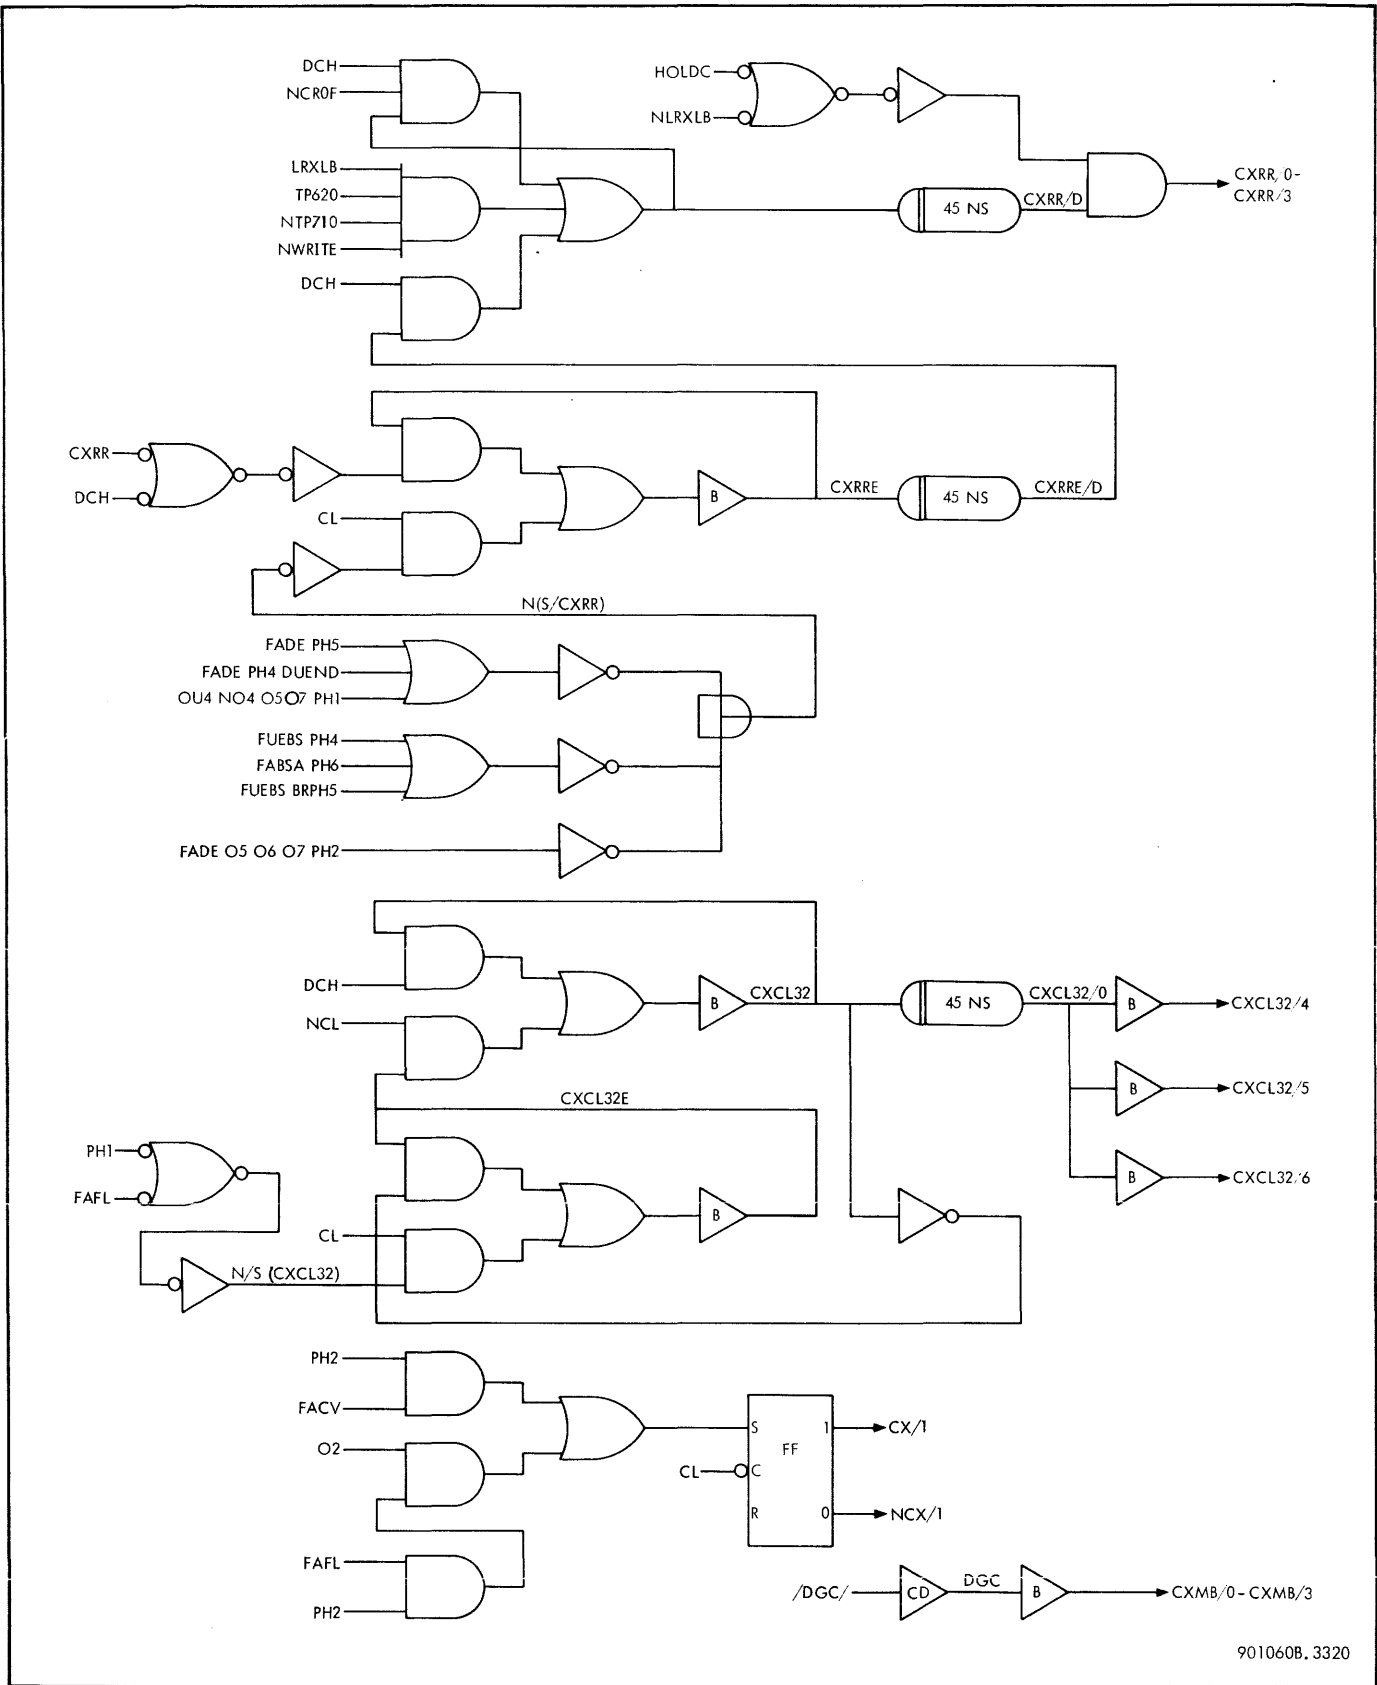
DCH
NCR0F
HOLDC
NLRXLB
CXRR/0-
CXRR/3
LRXLB
TP620
NTP710
NWRITE
45 NS
CXRR/D
DCH
CXRR
DCH
B
CXRRE
45 NS
CXRRE/D
CL
N(S/CXRR)
FADE PH5
FADE PH4 DUEND
OU4 NO4 O5O7 PH1
FUEBS PH4
FABSA PH6
FUEBS BRPH5
FADE O5 O6 O7 PH2
DCH
B
CXCL32
45 NS
CXCL32/0
B
CXCL32/4
NCL
B
CXCL32/5
CXCL32E
PH1
FAFL
B
CXCL32/6
B
CL
N/S (CXCL32)
PH2
FACV
S
1
CX/1
O2
FF
CL
C
R
0
NCX/1
FAFL
PH2
/DGC/
CD
DGC
B
CXMB/0 - CXMB/3
901060B. 3320